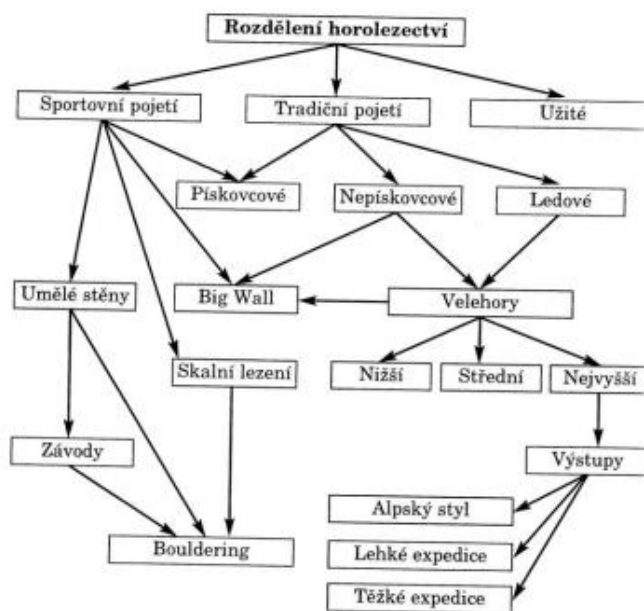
Rozdělení horolezectví

Sportovní pojetí

Tradiční pojetí

Užité

Pískovcové

Nepískovcové

Ledové

Umělé stěny

Big Wall

Velehory

Skalní lezení

Nižší

Střední

Nejvyšší

Závody

Výstupy

Alpský styl

Bouldering

Lehké expedice

Těžké expedice